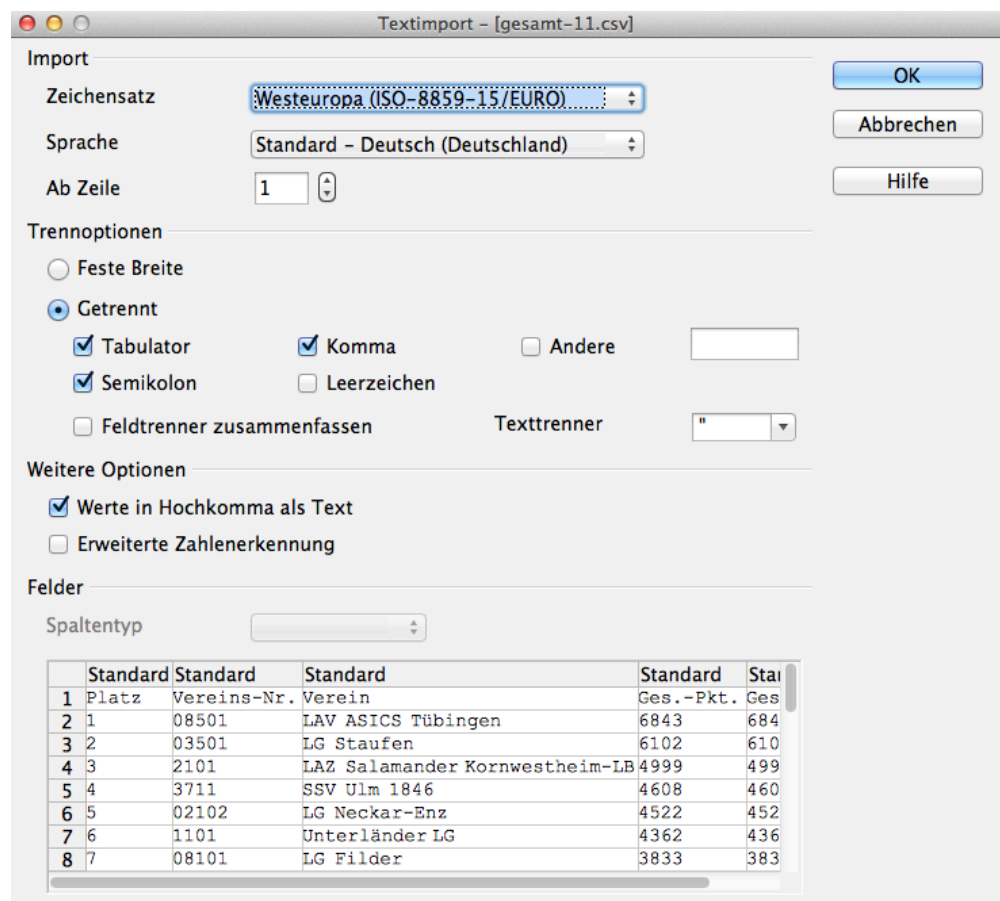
Textimport – [gesamt-11.csv]

Import

Zeichensatz Westeuropa (ISO-8859-15/EURO)

Sprache Standard - Deutsch (Deutschland)

Ab Zeile 1

OK

Abbrechen

Hilfe

Trennoptionen

Feste Breite

Getrennt

Tabulator

Komma

Andere

Semikolon

Leerzeichen

Feldtrenner zusammenfassen

Texttrenner "

Weitere Optionen

Werte in Hochkomma als Text

Erweiterte Zahlenerkennung

Felder

Spaltentyp

| | Standard | Standard | Standard | Standard | Sta |
|---|---|---|---|---|---|
| 1 | Platz | Vereins-Nr. | Verein | Ges.-Pkt. | Ges |
| 2 | 1 | 08501 | LAV ASICS Tübingen | 6843 | 684 |
| 3 | 2 | 03501 | LG Staufen | 6102 | 610 |
| 4 | 3 | 2101 | LAZ Salamander Kornwestheim-LB | 4999 | 499 |
| 5 | 4 | 3711 | SSV Ulm 1846 | 4608 | 460 |
| 6 | 5 | 02102 | LG Neckar-Enz | 4522 | 452 |
| 7 | 6 | 1101 | Unterländer LG | 4362 | 436 |
| 8 | 7 | 08101 | LG Filder | 3833 | 383 |